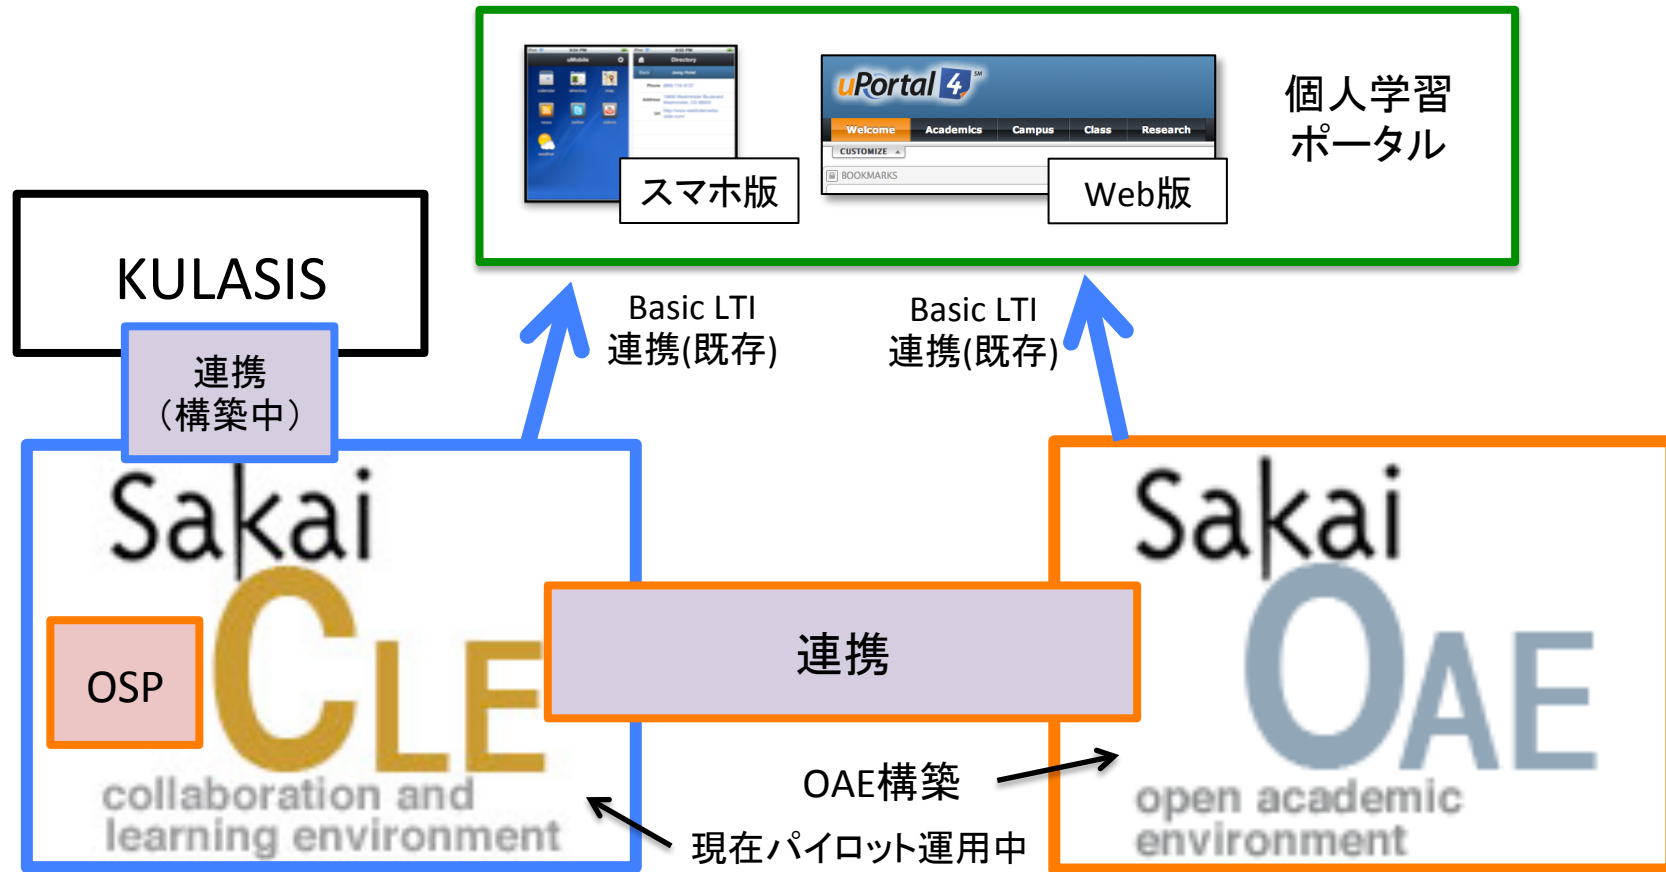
uPortal 4

Welcome Academics Campus Class Research

CUSTOMIZE

BOOKMARKS

スマホ版

Web版

個人学習ポータル

KULASIS

連携（構築中）

Basic LTI 連携(既存)

Basic LTI 連携(既存)

Sakai CLE collaboration and learning environment

OSP

連携

Sakai OAE open academic environment

OAE構築

現在パイロット運用中